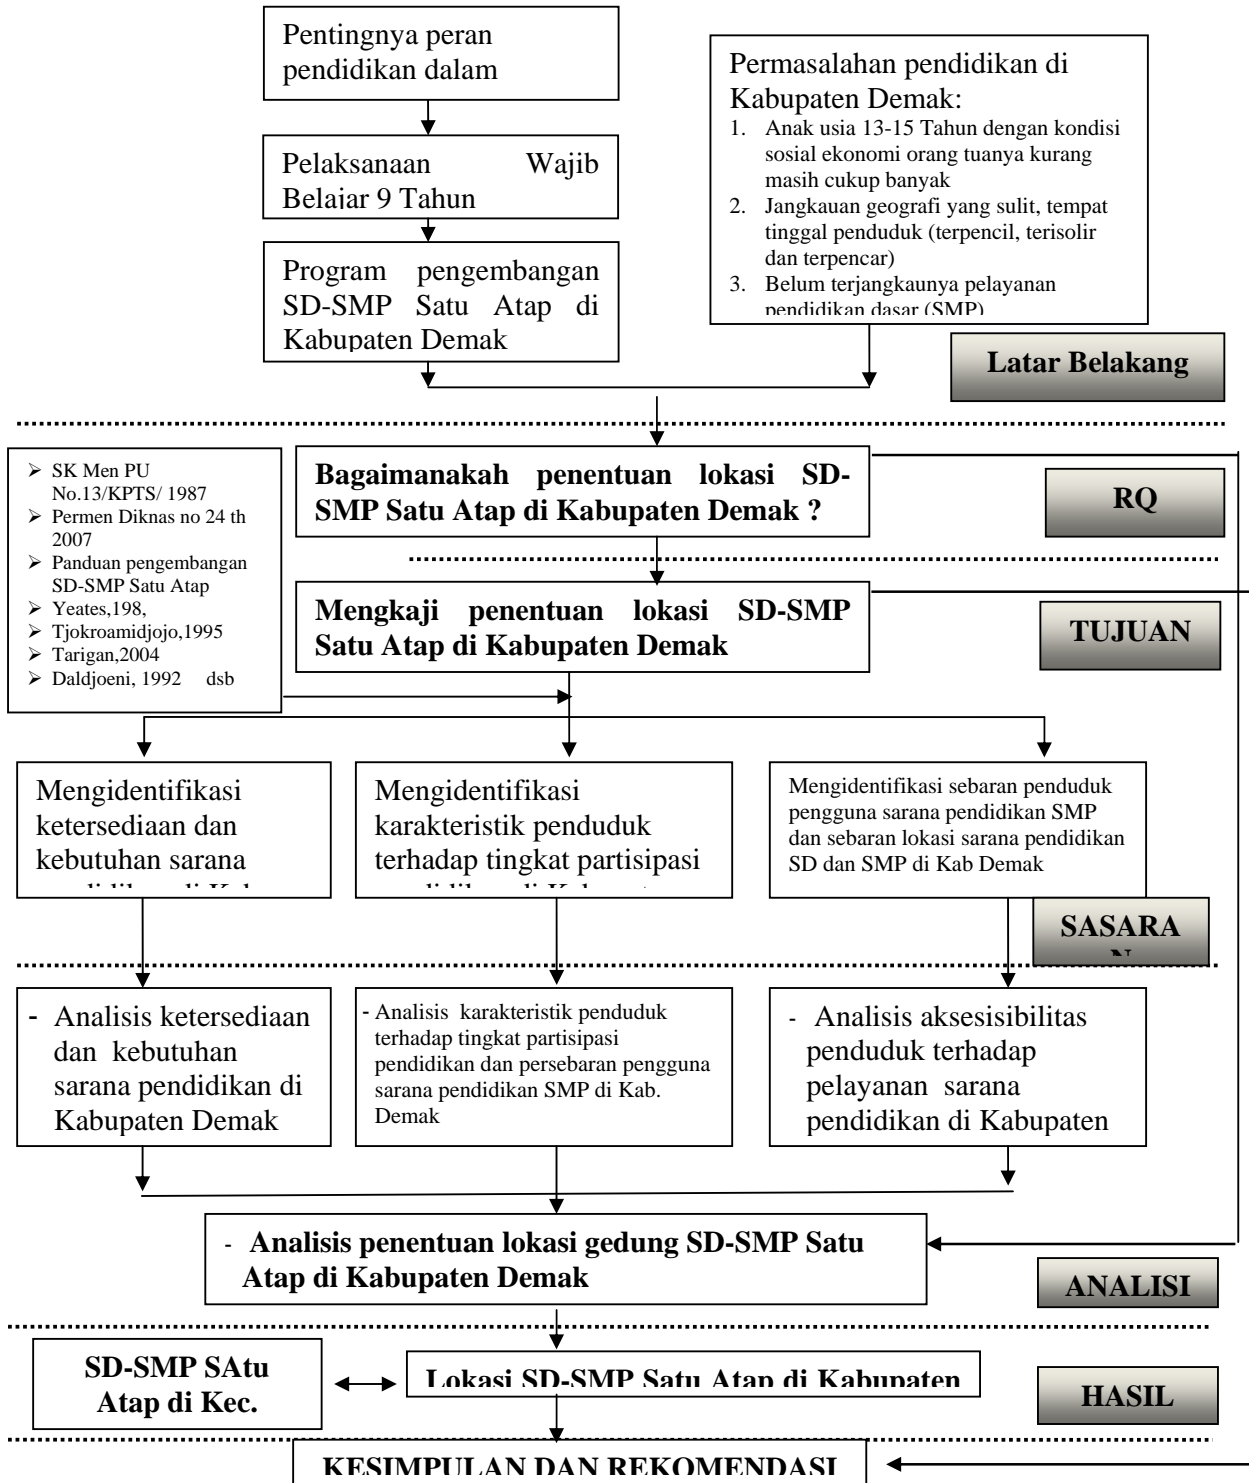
Pentingnya peran pendidikan dalam

Pelaksanaan Wajib Belajar 9 Tahun

Program pengembangan SD-SMP Satu Atap di Kabupaten Demak

Permasalahan pendidikan di Kabupaten Demak:
1. Anak usia 13-15 Tahun dengan kondisi sosial ekonomi orang tuanya kurang masih cukup banyak
2. Jangkauan geografi yang sulit, tempat tinggal penduduk (terpencil, terisolir dan terpencar)
3. Belum terjangkaunya pelayanan pendidikan dasar (SMP)

Latar Belakang

- SK Men PU No.13/KPTS/ 1987
- Permen Diknas no 24 th 2007
- Panduan pengembangan SD-SMP Satu Atap
- Yeates,198,
- Tjokroamidjojo,1995
- Tarigan,2004
- Daldjoeni, 1992 dsb

Bagaimanakah penentuan lokasi SD-SMP Satu Atap di Kabupaten Demak ?

RQ

Mengkaji penentuan lokasi SD-SMP Satu Atap di Kabupaten Demak

TUJUAN

Mengidentifikasi ketersediaan dan kebutuhan sarana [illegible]

Mengidentifikasi karakteristik penduduk terhadap tingkat partisipasi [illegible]

Mengidentifikasi sebaran penduduk pengguna sarana pendidikan SMP dan sebaran lokasi sarana pendidikan SD dan SMP di Kab Demak

SASARA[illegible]

- Analisis ketersediaan dan kebutuhan sarana pendidikan di Kabupaten Demak

- Analisis karakteristik penduduk terhadap tingkat partisipasi pendidikan dan persebaran pengguna sarana pendidikan SMP di Kab. Demak

- Analisis aksesisibilitas penduduk terhadap pelayanan sarana pendidikan di Kabupaten

- Analisis penentuan lokasi gedung SD-SMP Satu Atap di Kabupaten Demak

ANALISI

SD-SMP SAtu Atap di Kec.

Lokasi SD-SMP Satu Atap di Kabupaten

HASIL

KESIMPULAN DAN REKOMENDASI